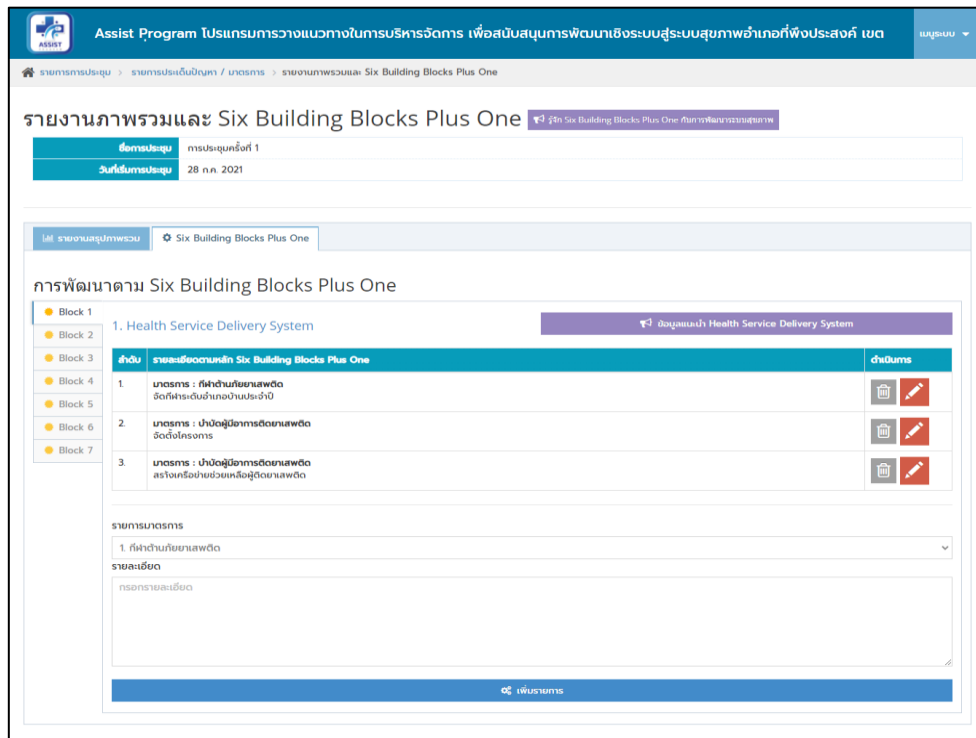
ASSIST

Assist Program โปรแกรมการวางแนวทางในการบริหารจัดการ เพื่อสนับสนุนการพัฒนาเชิงระบบสู่ระบบสุขภาพอำเภอที่พึงประสงค์ เขต

เมนูระบบ

รายการการประชุม > รายการประเด็นปัญหา / มาตรการ > รายงานภาพรวมและ Six Building Blocks Plus One

รายงานภาพรวมและ Six Building Blocks Plus One

รู้จัก Six Building Blocks Plus One กับการพัฒนาระบบสุขภาพ

| ชื่อการประชุม | การประชุมครั้งที่ 1 |
|---|---|
| วันที่เริ่มการประชุม | 28 ก.ค. 2021 |

รายงานสรุปภาพรวม

Six Building Blocks Plus One

การพัฒนาตาม Six Building Blocks Plus One

Block 1
Block 2
Block 3
Block 4
Block 5
Block 6
Block 7

1. Health Service Delivery System

ข้อมูลแนะนำ Health Service Delivery System

| ลำดับ | รายละเอียดตามหลัก Six Building Blocks Plus One | ดำเนินการ |
|---|---|---|
| 1. | มาตรการ : ที่ฝ่าด้านภัยยาเสพติด จัดทีฝ่าระดับอำเภอบ้านประจำปี | |
| 2. | มาตรการ : บำบัดผู้มีอาการติดยาเสพติด จัดตั้งโครงการ | |
| 3. | มาตรการ : บำบัดผู้มีอาการติดยาเสพติด สร้างเครือข่ายช่วยเหลือผู้ติดยาเสพติด | |

รายการมาตรการ

1. ที่ฝ่าด้านภัยยาเสพติด

รายละเอียด

กรอกรายละเอียด

เพิ่มรายการ